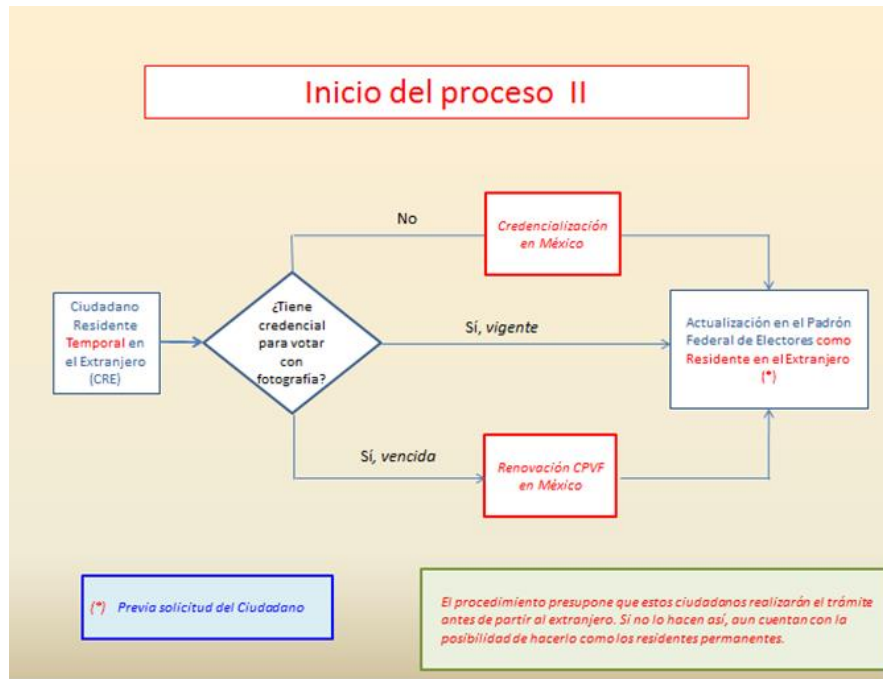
Inicio del proceso II

No

Credencialización en México

Ciudadano Residente Temporal en el Extranjero (CRE)

¿Tiene credencial para votar con fotografía?

Sí, vigente

Actualización en el Padrón Federal de Electores como Residente en el Extranjero (*)

Sí, vencida

Renovación CPVF en México

(*) Previa solicitud del Ciudadano

El procedimiento presupone que estos ciudadanos realizarán el trámite antes de partir al extranjero. Si no lo hacen así, aun cuentan con la posibilidad de hacerlo como los residentes permanentes.